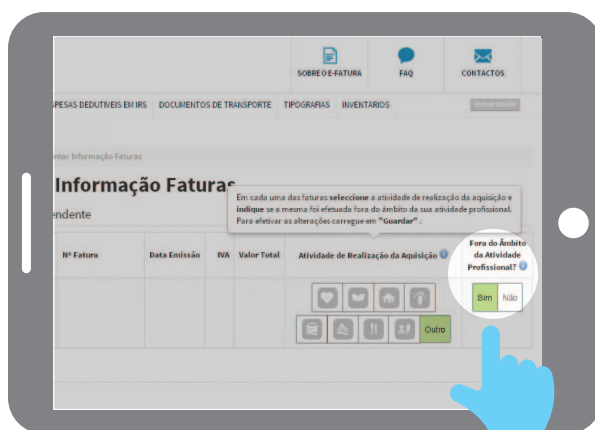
SOBRE O E-FATURA
FAQ
CONTACTOS

SPESAS DEDUTIVEIS EM IRS
DOCUMENTOS DE TRANSPORTE
TIPOGRAFIAS
INVENTARIOS
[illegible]

ntar Informação Faturas

Informação Faturas
endente

Em cada uma das faturas seleccione a atividade de realização da aquisição e indique se a mesma foi efetuada fora do âmbito da sua atividade profissional. Para efetivar as alterações carregue em "Guardar" .

| Nº Fatura | Data Emissão | IVA | Valor Total | Atividade de Realização da Aquisição | Fora do Âmbito da Atividade Profissional? |
|---|---|---|---|---|---|
| | | | | Outra | Sim Não |